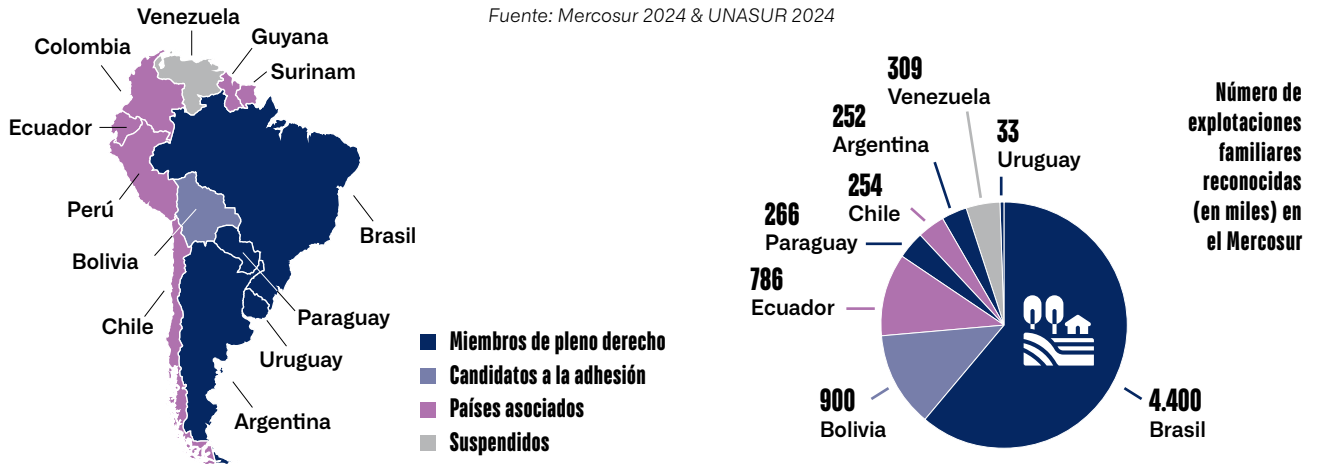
Fuente: Mercosur 2024 & UNASUR 2024

Venezuela
Guyana
Colombia
Surinam
Ecuador
Perú
Brasil
Bolivia
Chile
Paraguay
Uruguay
Argentina

Miembros de pleno derecho
Candidatos a la adhesión
Países asociados
Suspendidos

Número de explotaciones familiares reconocidas (en miles) en el Mercosur

309 Venezuela
252 Argentina
33 Uruguay
254 Chile
266 Paraguay
786 Ecuador
900 Bolivia
4.400 Brasil